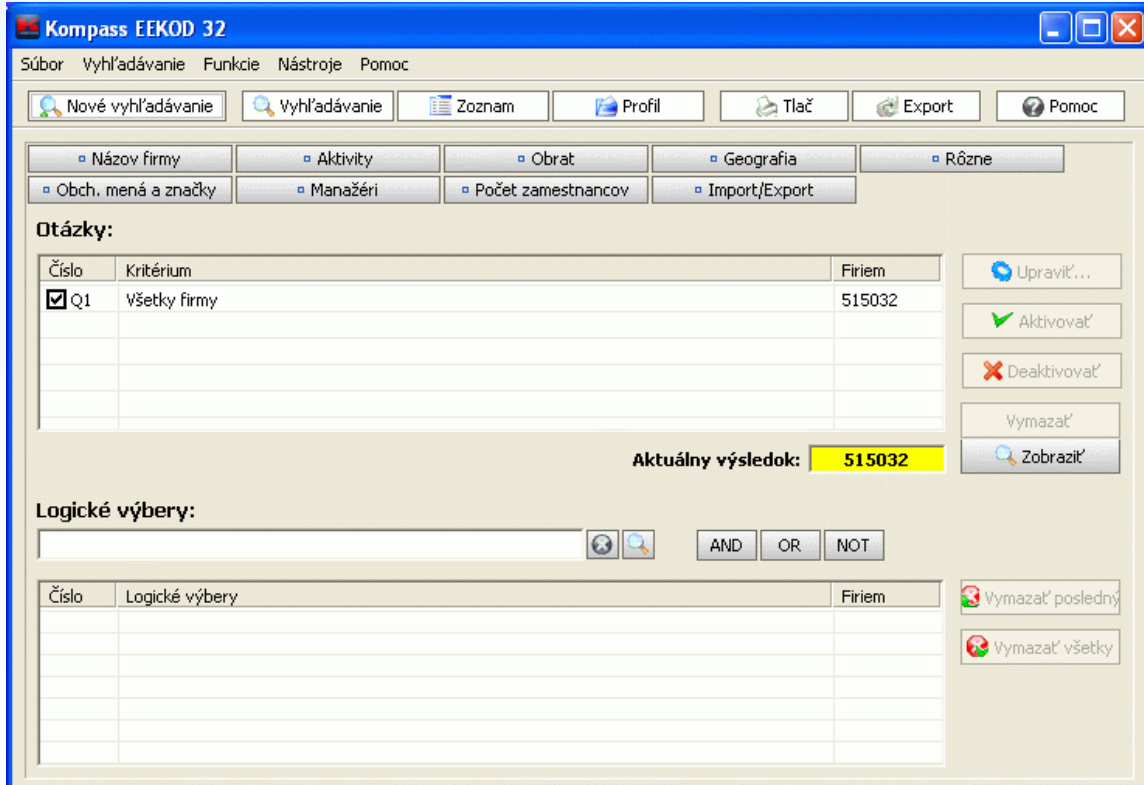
Kompass EEKOD 32

Súbor Vyhľadávanie Funkcie Nástroje Pomoc

Nové vyhľadávanie | Vyhľadávanie | Zoznam | Profil | Tlač | Export | Pomoc

Názov firmy | Aktivity | Obrat | Geografia | Rôzne
Obch. mená a značky | Manažéri | Počet zamestnancov | Import/Export

Otázky:

| Číslo | Kritérium | Firiem |
|---|---|---|
| Q1 | Všetky firmy | 515032 |

Upraviť...
Aktivovať
Deaktivovať
Vymazať

Aktuálny výsledok: 515032

Zobraziť

Logické výbery:

AND OR NOT

| Číslo | Logické výbery | Firiem |
|---|---|---|

Vymazať posledný
Vymazať všetky